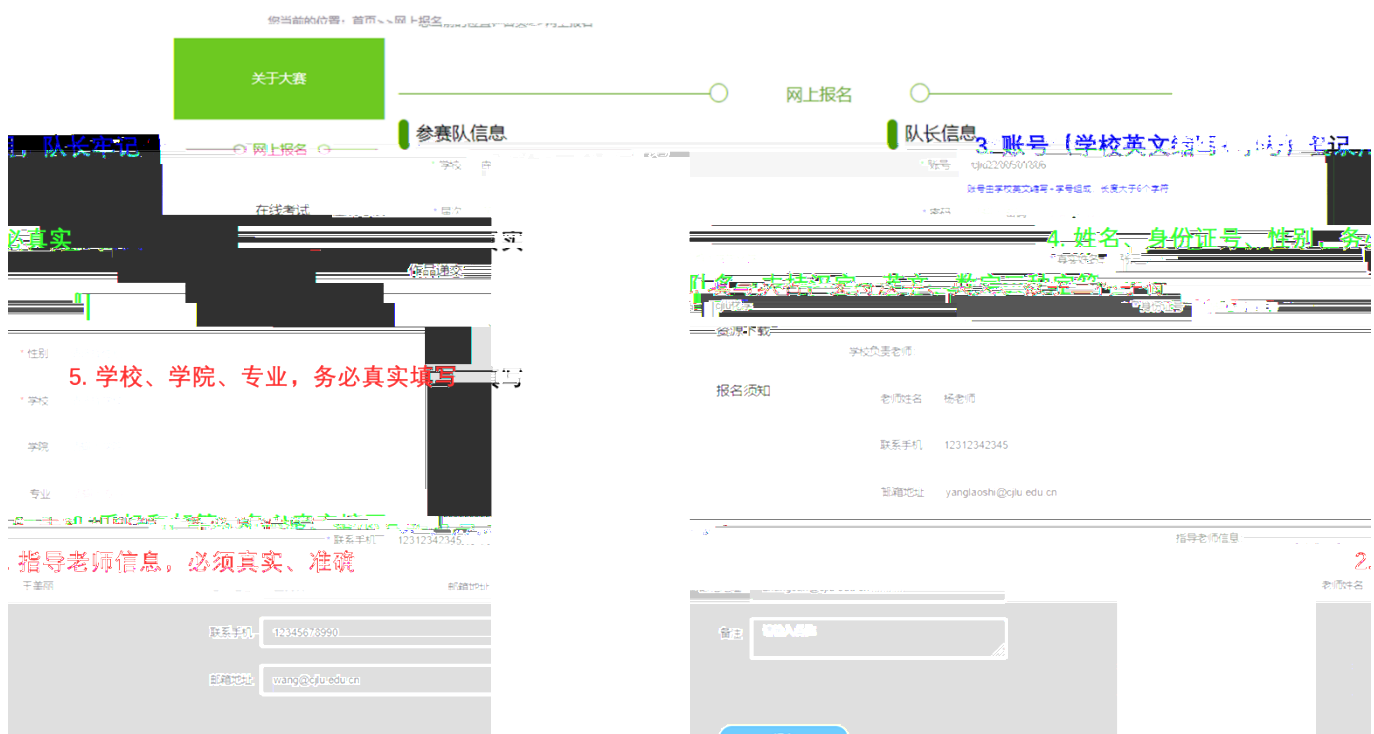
您当前的位置：首页 >> 网上报名

关于大赛

网上报名

参赛队信息

队长信息

队长牢记

3. 账号（学校英文缩写+学号）牢记

在线考试

cjlu2209501896

账号由学校英文缩写+学号组成，长度大于6个字符

必真实

实

4. 姓名、身份证号、性别，务

性别

5. 学校、学院、专业，务必真实填写

学校

学院

专业

学校负责老师

报名须知

老师姓名 杨老师

联系手机 12312342345

邮箱地址 yanglaoshi@cjlu.edu.cn

联系手机 12312342345

指导老师信息

指导老师信息，必须真实、准确

2.

老师姓名

联系手机 12345678990

邮箱地址 wang@cjlu.edu.cn

备注